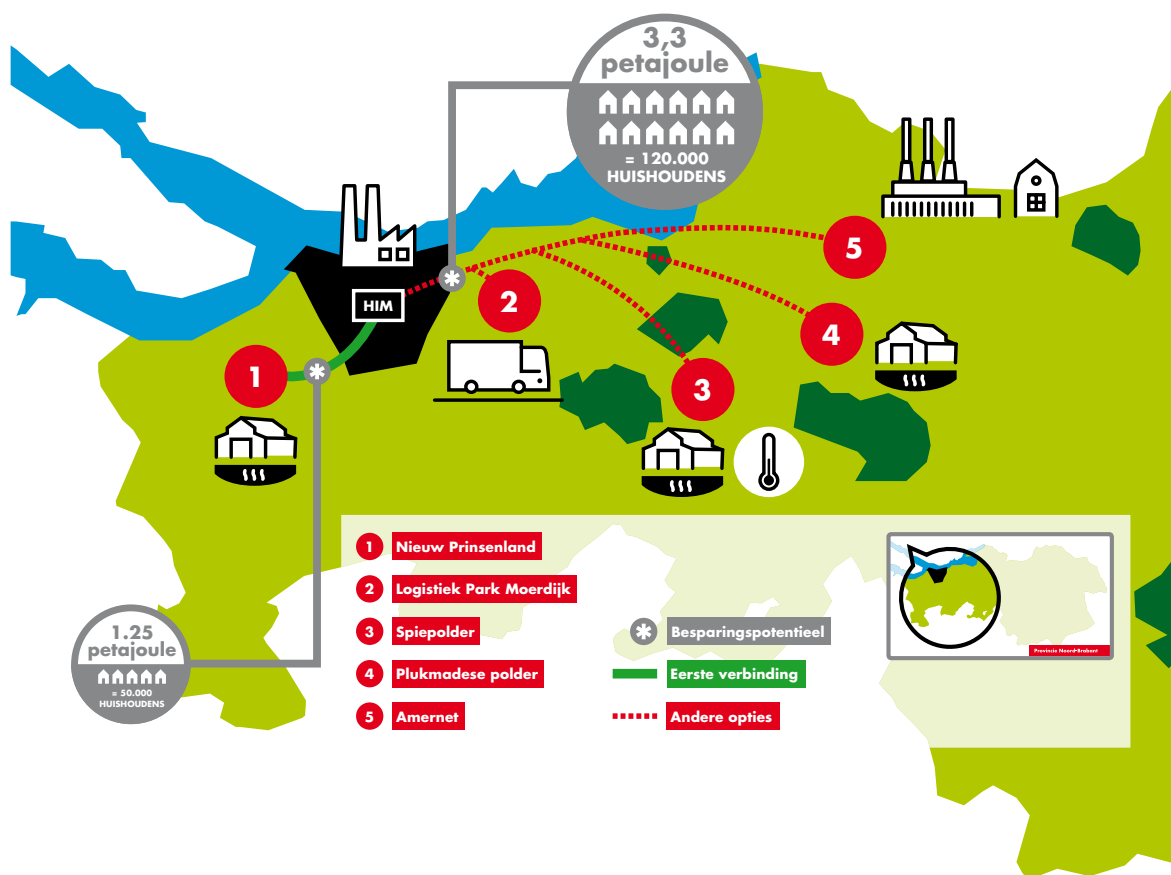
3,3 petajoule

= 120.000 HUISHOUDENS

HIM

1

2

3

4

5

1.25 petajoule

= 50.000 HUISHOUDENS

1 Nieuw Prinsenland

2 Logistiek Park Moerdijk

3 Spiepolder

4 Plukmadese polder

5 Amernet

Besparingspotentieel

Eerste verbinding

Andere opties

Provincie Noord-Brabant